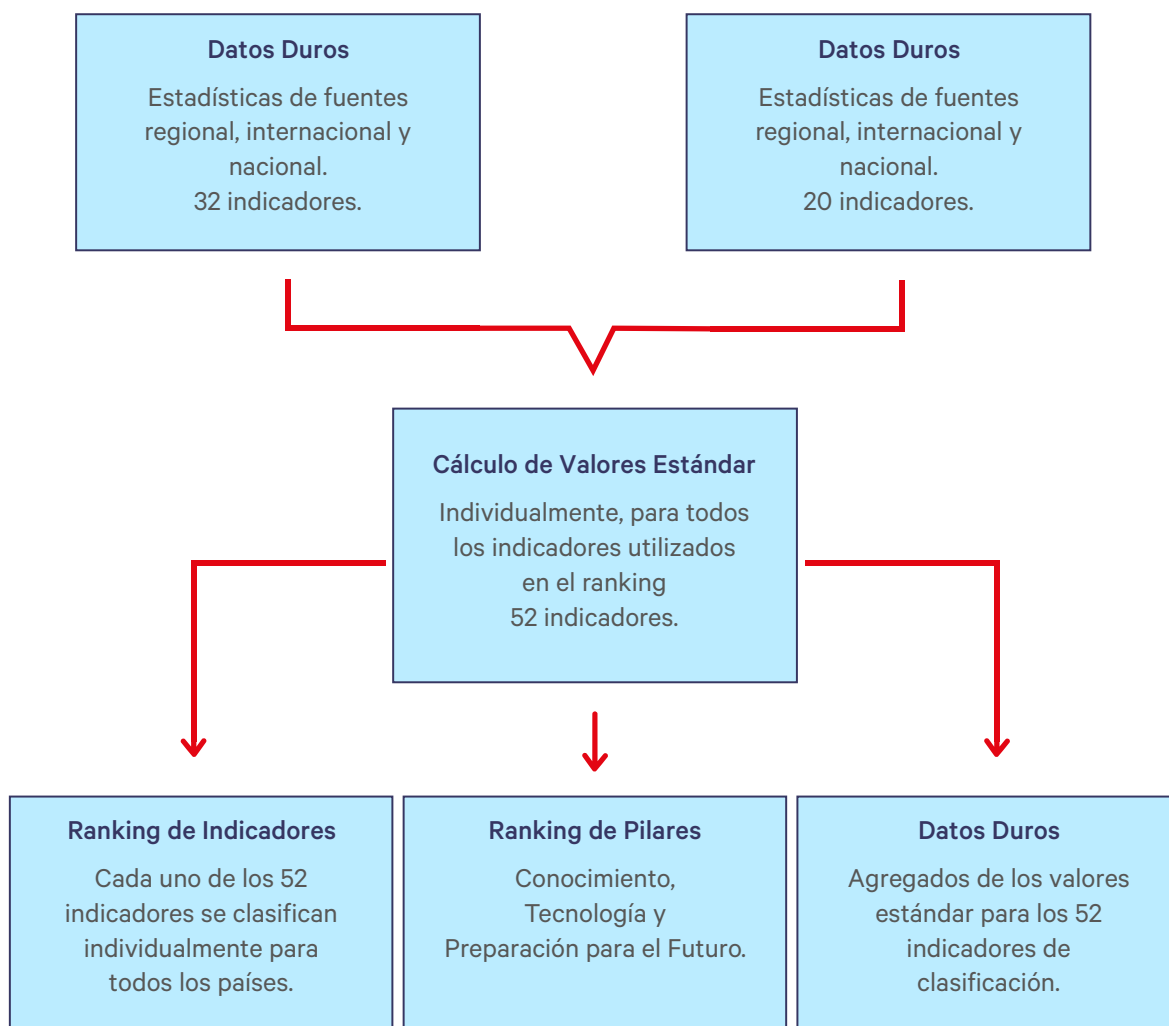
Datos Duros

Estadísticas de fuentes regional, internacional y nacional.
32 indicadores.

Datos Duros

Estadísticas de fuentes regional, internacional y nacional.
20 indicadores.

Cálculo de Valores Estándar

Individualmente, para todos los indicadores utilizados en el ranking
52 indicadores.

Ranking de Indicadores

Cada uno de los 52 indicadores se clasifican individualmente para todos los países.

Ranking de Pilares

Conocimiento, Tecnología y Preparación para el Futuro.

Datos Duros

Agregados de los valores estándar para los 52 indicadores de clasificación.